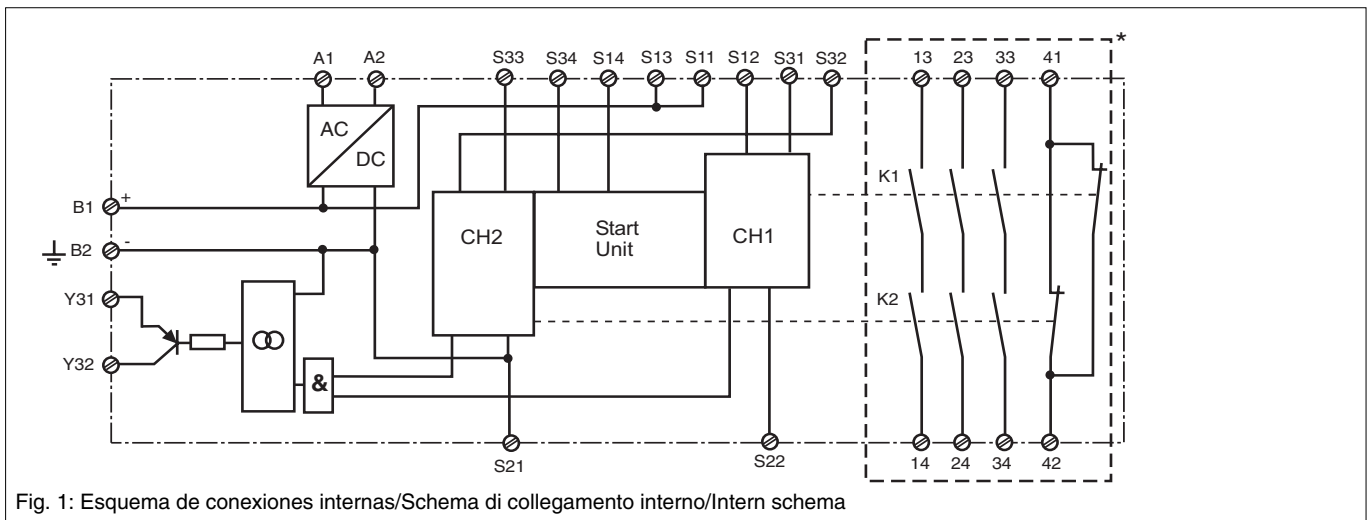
A1 A2 S33 S34 S14 S13 S11 S12 S31 S32 13 23 33 41 *

AC
DC

B1 +
B2 -
Y31
Y32

CH2
Start Unit
CH1

K1
K2

&

S21 S22 14 24 34 42

Fig. 1: Esquema de conexiones internas/Schema di collegamento interno/Intern schema